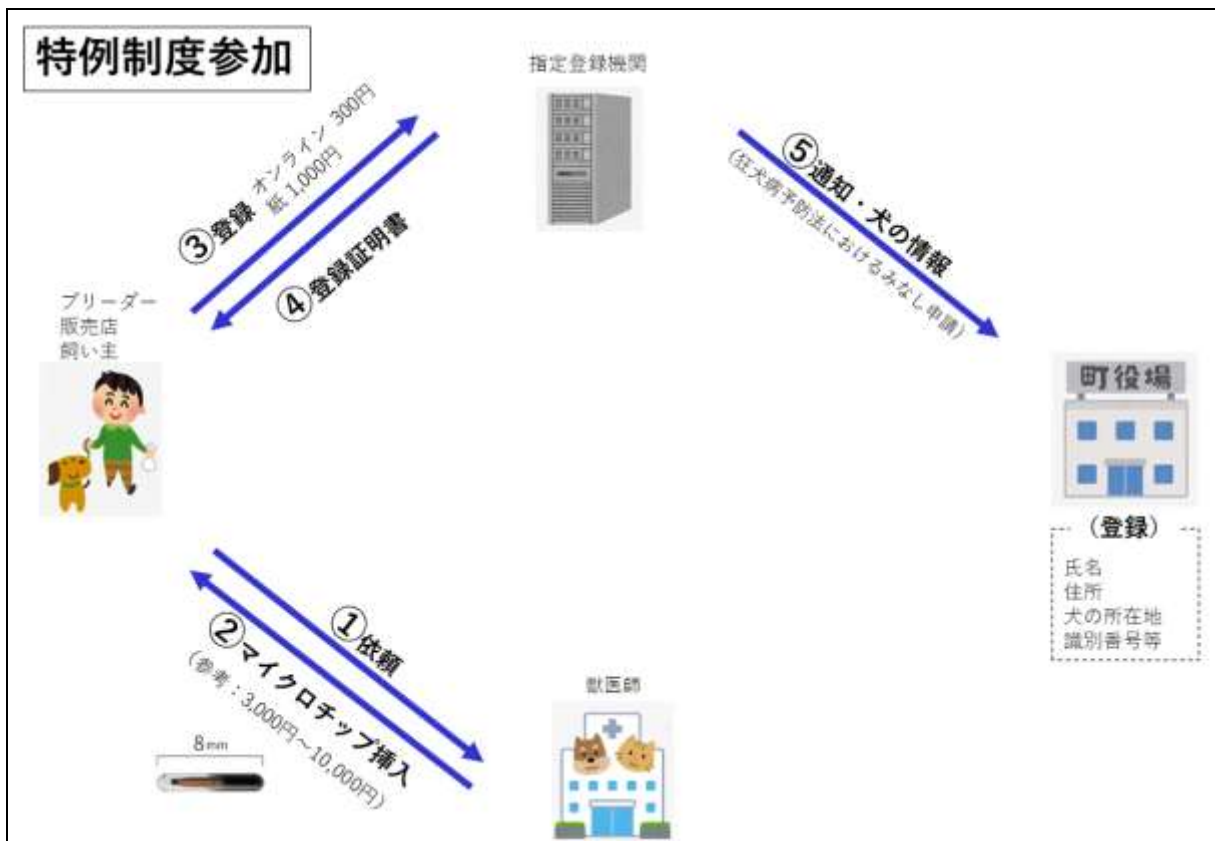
特例制度参加

指定登録機関

③登録 オンライン 300円 紙 1,000円

④登録証明書

⑤通知・犬の情報 (狂犬病予防法におけるみなし申請)

ブリーダー
販売店
飼い主

町役場

(登録)
氏名
住所
犬の所在地
識別番号等

①依頼

②マイクロチップ挿入 (参考:3,000円~10,000円)

8mm

獣医師